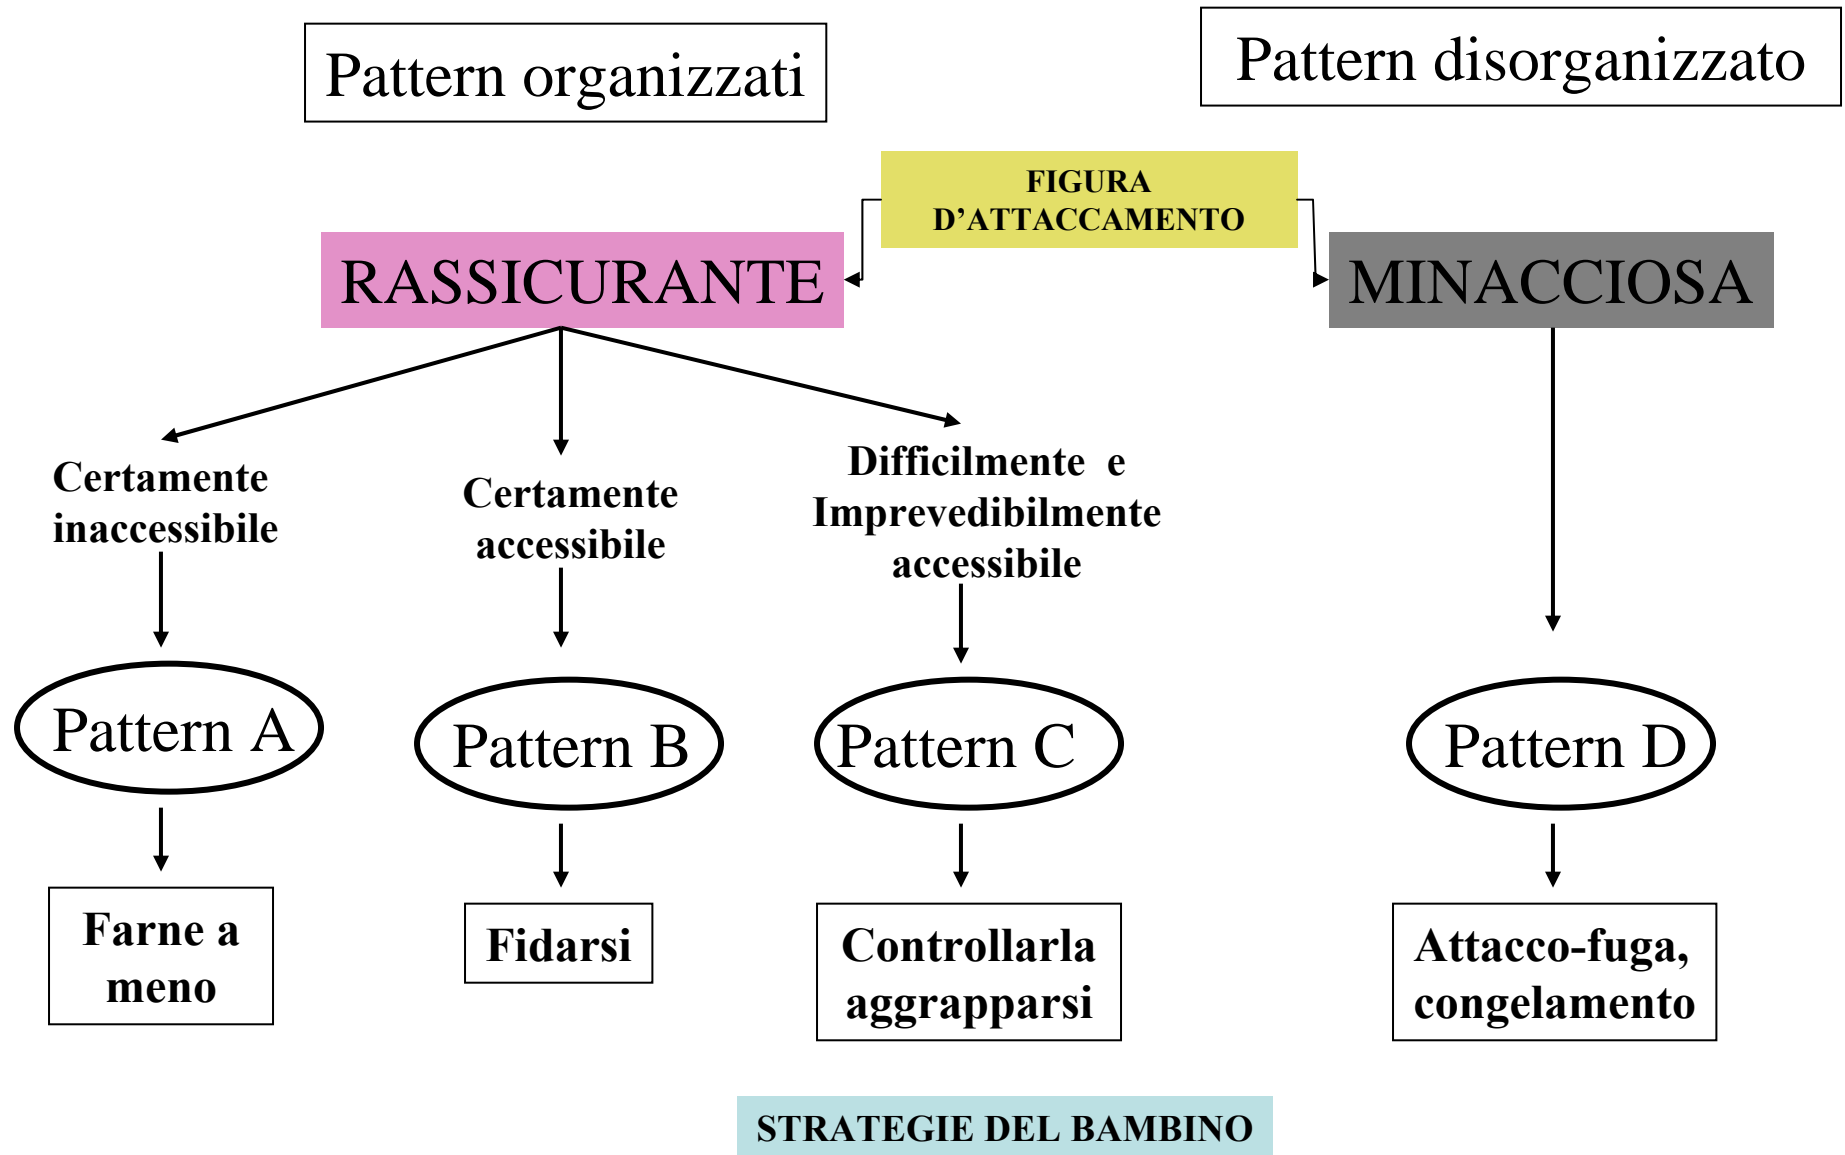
Pattern organizzati

Pattern disorganizzato

FIGURA D’ATTACCAMENTO

RASSICURANTE

MINACCIOSA

Certamente inaccessibile

Certamente accessibile

Difficilmente e Imprevedibilmente accessibile

Pattern A

Pattern B

Pattern C

Pattern D

Farne a meno

Fidarsi

Controllarla aggrapparsi

Attacco-fuga, congelamento

STRATEGIE DEL BAMBINO